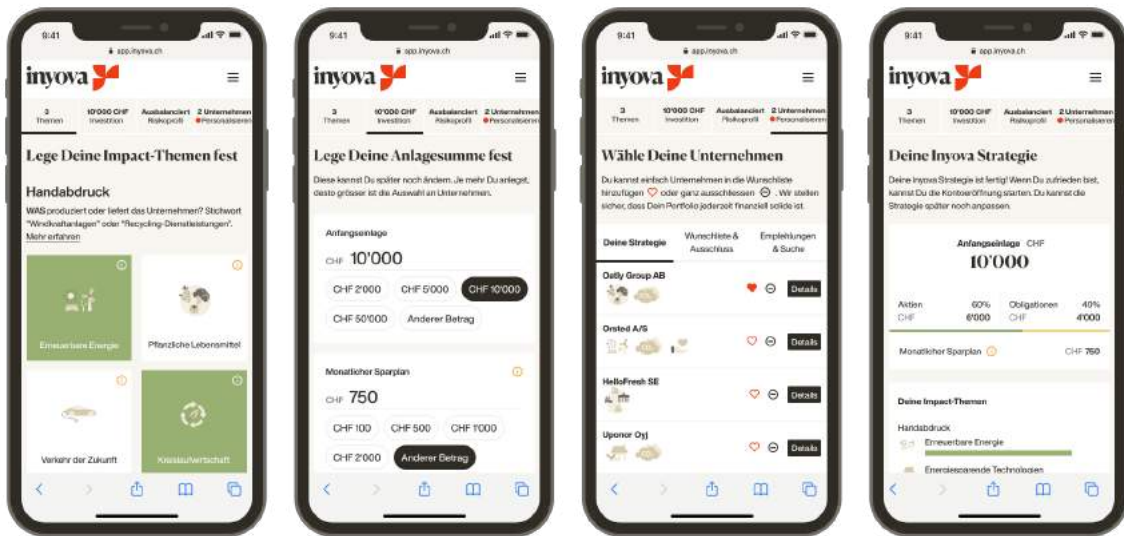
9:41
app.inyova.ch
inyova
3 Themen | 10'000 CHF Investition | Ausbalanciert Risikoprofil | 2 Unternehmen Personalisieren

Lege Deine Impact-Themen fest

Handabdruck
WAS produziert oder liefert das Unternehmen? Stichwort "Windkraftanlagen" oder "Recycling-Dienstleistungen". Mehr erfahren

Erneuerbare Energie
Pflanzliche Lebensmittel
Verkehr der Zukunft
Kreislaufwirtschaft

9:41
app.inyova.ch
inyova
3 Themen | 10'000 CHF Investition | Ausbalanciert Risikoprofil | 2 Unternehmen Personalisieren

Lege Deine Anlagesumme fest
Diese kannst Du später noch ändern. Je mehr Du anlegst, desto grösser ist die Auswahl an Unternehmen.

Anfangseinlage
CHF 10'000
CHF 2'000 | CHF 5'000 | CHF 10'000
CHF 50'000 | Anderer Betrag

Monatlicher Sparplan
CHF 750
CHF 100 | CHF 500 | CHF 1'000
CHF 2'000 | Anderer Betrag

9:41
app.inyova.ch
inyova
3 Themen | 10'000 CHF Investition | Ausbalanciert Risikoprofil | 2 Unternehmen Personalisieren

Wähle Deine Unternehmen
Du kannst einfach Unternehmen in die Wunschliste hinzufügen oder ganz ausschliessen. Wir stellen sicher, dass Dein Portfolio jederzeit finanziell solide ist.

Deine Strategie | Wunschliste & Ausschluss | Empfehlungen & Suche

Oatly Group AB Details
Orsted A/S Details
HelloFresh SE Details
Uponor Oyj Details

9:41
app.inyova.ch
inyova
3 Themen | 10'000 CHF Investition | Ausbalanciert Risikoprofil | 2 Unternehmen Personalisieren

Deine Inyova Strategie
Deine Inyova Strategie ist fertig! Wenn Du zufrieden bist, kannst Du die Kontoeröffnung starten. Du kannst die Strategie später noch anpassen.

Anfangseinlage CHF
10'000

Aktien 60% | Obligationen 40%
CHF 6'000 | CHF 4'000

Monatlicher Sparplan CHF 750

Deine Impact-Themen
Handabdruck
Erneuerbare Energie
Energiesparende Technologien